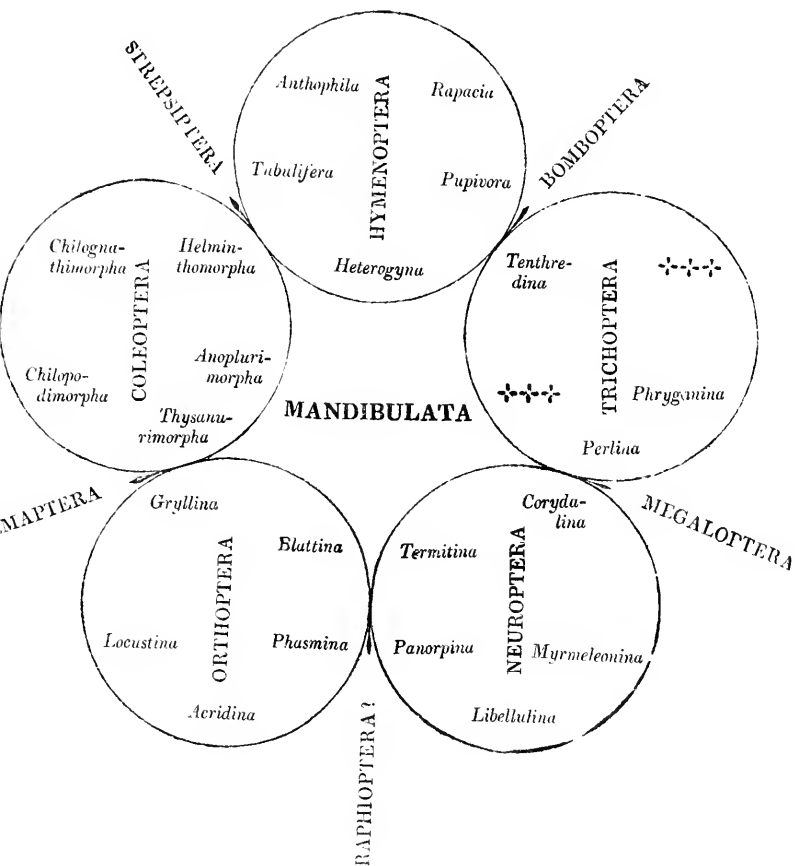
STREPSIPTERA

Anthophila

Rapacia

HYMENOPTERA

Tubulifera

Pupivora

Heterogyna

BOMBOPTERA

Chilognathimorpha

Helminthomorpha

COLEOPTERA

Chilopodimorpha

Anoplurimorpha

Thysanurimorpha

Tenthredina

TRICHOPTERA

Phryganina

Perlina

MANDIBULATA

MAPTERA

Gryllina

Blattina

ORTHOPTERA

Locustina

Phasmina

Acridina

Corydalina

Termitina

NEUROPTERA

Panorpina

Myrmeleonina

Libellulina

MEGALOPTERA

RAPHIOPTERA?